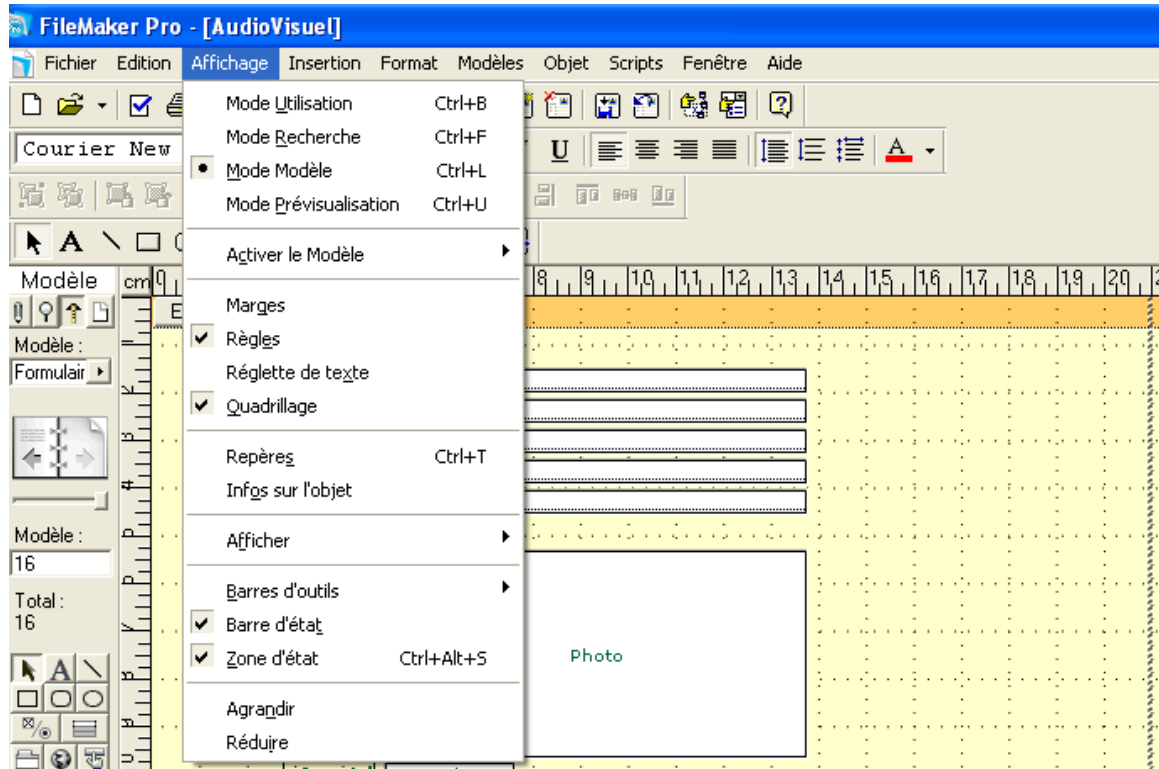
FileMaker Pro - [AudioVisuel]

Fichier Edition Affichage Insertion Format Modèles Objet Scripts Fenêtre Aide

Courier New

U

A

Modèle
cm
Modèle :
Formulair
Modèle :
16
Total :
16

Mode Utilisation Ctrl+B
Mode Recherche Ctrl+F
Mode Modèle Ctrl+L
Mode Prévisualisation Ctrl+U

Activer le Modèle

Marges
Règles
Réglette de texte
Quadrillage

Repères Ctrl+T
Infos sur l'objet

Afficher

Barres d'outils
Barre d'état
Zone d'état Ctrl+Alt+S

Agrandir
Réduire

8 9 10 11 12 13 14 15 16 17 18 19 20

Photo